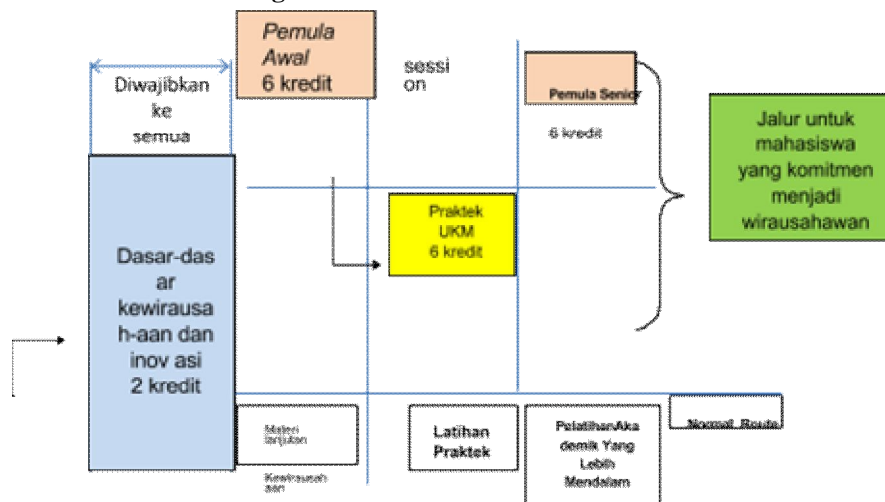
Pemula Awal
6 kredit

Diwajibkan ke semua

sessi on

Pemula Senior

6 kredit

Jalur untuk mahasiswa yang komitmen menjadi wirausahawan

Praktek UKM
6 kredit

Dasar-dasar kewirausah-aan dan inov asi
2 kredit

Materi lanjutan

Kewirausahaan

Latihan Praktek

PelatihanAkademik Yang Lebih Mendalam

Normal Route